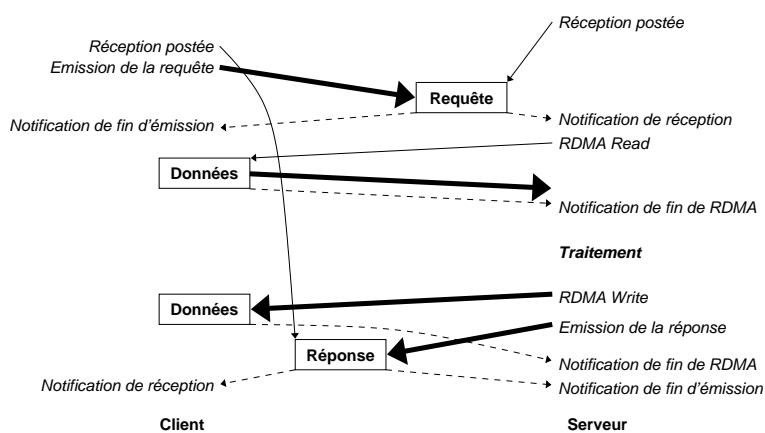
Réception postée

Réception postée
Emission de la requête

Requête

Notification de fin d'émission

Notification de réception

RDMA Read

Données

Notification de fin de RDMA

Traitement

Données

RDMA Write

Emission de la réponse

Réponse

Notification de fin de RDMA

Notification de réception

Notification de fin d'émission

Client

Serveur